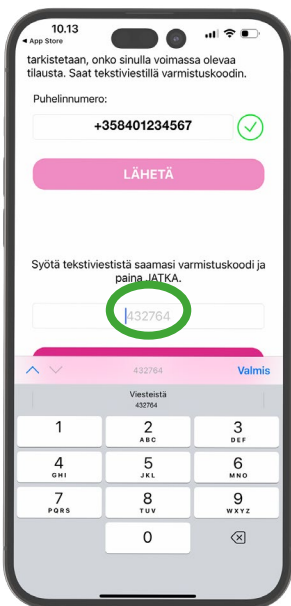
10.13
◂ App Store

tarkistetaan, onko sinulla voimassa olevaa tilausta. Saat tekstiviestillä varmistuskoodin.

Puhelinnumero:

+358401234567

LÄHETÄ

Syötä tekstiviestistä saamasi varmistuskoodi ja paina JATKA.

432764

432764

Valmis

Viesteistä
432764

1
2
ABC
3
DEF
4
GHI
5
JKL
6
MNO
7
PQRS
8
TUV
9
WXYZ
0